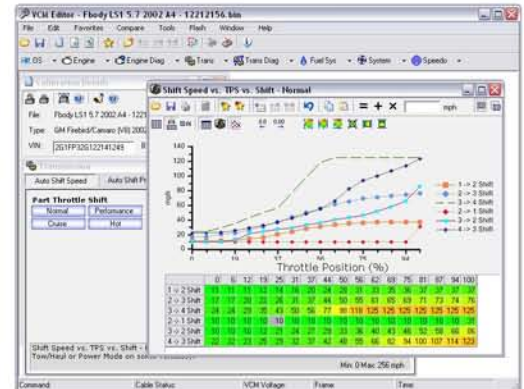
VCM Editor - Fbody LS1 5.7 2002 A4 - 12212156.bin

File Edit Favorites Compare Tools Flash Window Help

OS • Engine • Engine Diag • Trans • Trans Diag • Fuel Sys • System • Speedo •

File: Fbody LS1 5.7 2002 A4 - 1221
Type: GM Firebird/Camaro (V8) 2002
VIN: 2G1FP32G122141249

Auto Shift Speed | Auto Shift Pr

Part Throttle Shift
Normal | Performance
Cruise | Hot

Shift Speed vs. TPS vs. Shift - Normal

mph

140
120
100
80
60
40
20
0
-20

mph

Throttle Position (%)

1 -> 2 Shift
2 -> 3 Shift
3 -> 4 Shift
2 -> 1 Shift
3 -> 2 Shift
4 -> 3 Shift

| | 0 | 6 | 12 | 19 | 25 | 31 | 37 | 44 | 50 | 56 | 62 | 69 | 75 | 81 | 87 | 94 | 100 |
|---|---|---|---|---|---|---|---|---|---|---|---|---|---|---|---|---|---|
| 1 -> 2 Shift | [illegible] | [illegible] | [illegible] | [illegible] | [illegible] | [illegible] | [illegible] | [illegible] | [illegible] | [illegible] | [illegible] | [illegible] | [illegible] | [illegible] | 37 | 37 | 37 |
| 2 -> 3 Shift | 17 | 17 | 20 | 22 | 26 | 31 | 37 | 44 | 50 | 55 | 61 | 65 | 69 | 71 | 73 | 74 | 76 |
| 3 -> 4 Shift | 24 | 24 | 29 | 35 | 43 | 50 | 56 | 77 | 90 | 118 | 125 | 125 | 125 | 125 | 125 | 125 | 125 |
| 2 -> 1 Shift | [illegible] | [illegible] | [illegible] | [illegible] | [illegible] | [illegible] | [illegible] | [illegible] | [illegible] | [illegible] | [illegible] | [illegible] | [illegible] | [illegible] | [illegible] | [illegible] | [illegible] |
| 3 -> 2 Shift | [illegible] | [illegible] | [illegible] | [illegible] | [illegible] | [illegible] | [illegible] | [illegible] | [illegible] | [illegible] | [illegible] | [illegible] | 48 | 52 | 58 | 66 | 86 |
| 4 -> 3 Shift | 22 | 22 | 23 | 23 | 29 | 32 | 37 | 42 | 49 | 55 | 62 | 94 | 100 | 107 | 114 | 123 | |

Shift Speed vs. TPS vs. Shift - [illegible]
Tow/Haul or Power Mode on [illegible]

Min: 0 Max: 256 mph

Command | Cable Status | VCM Voltage | Frame | Time